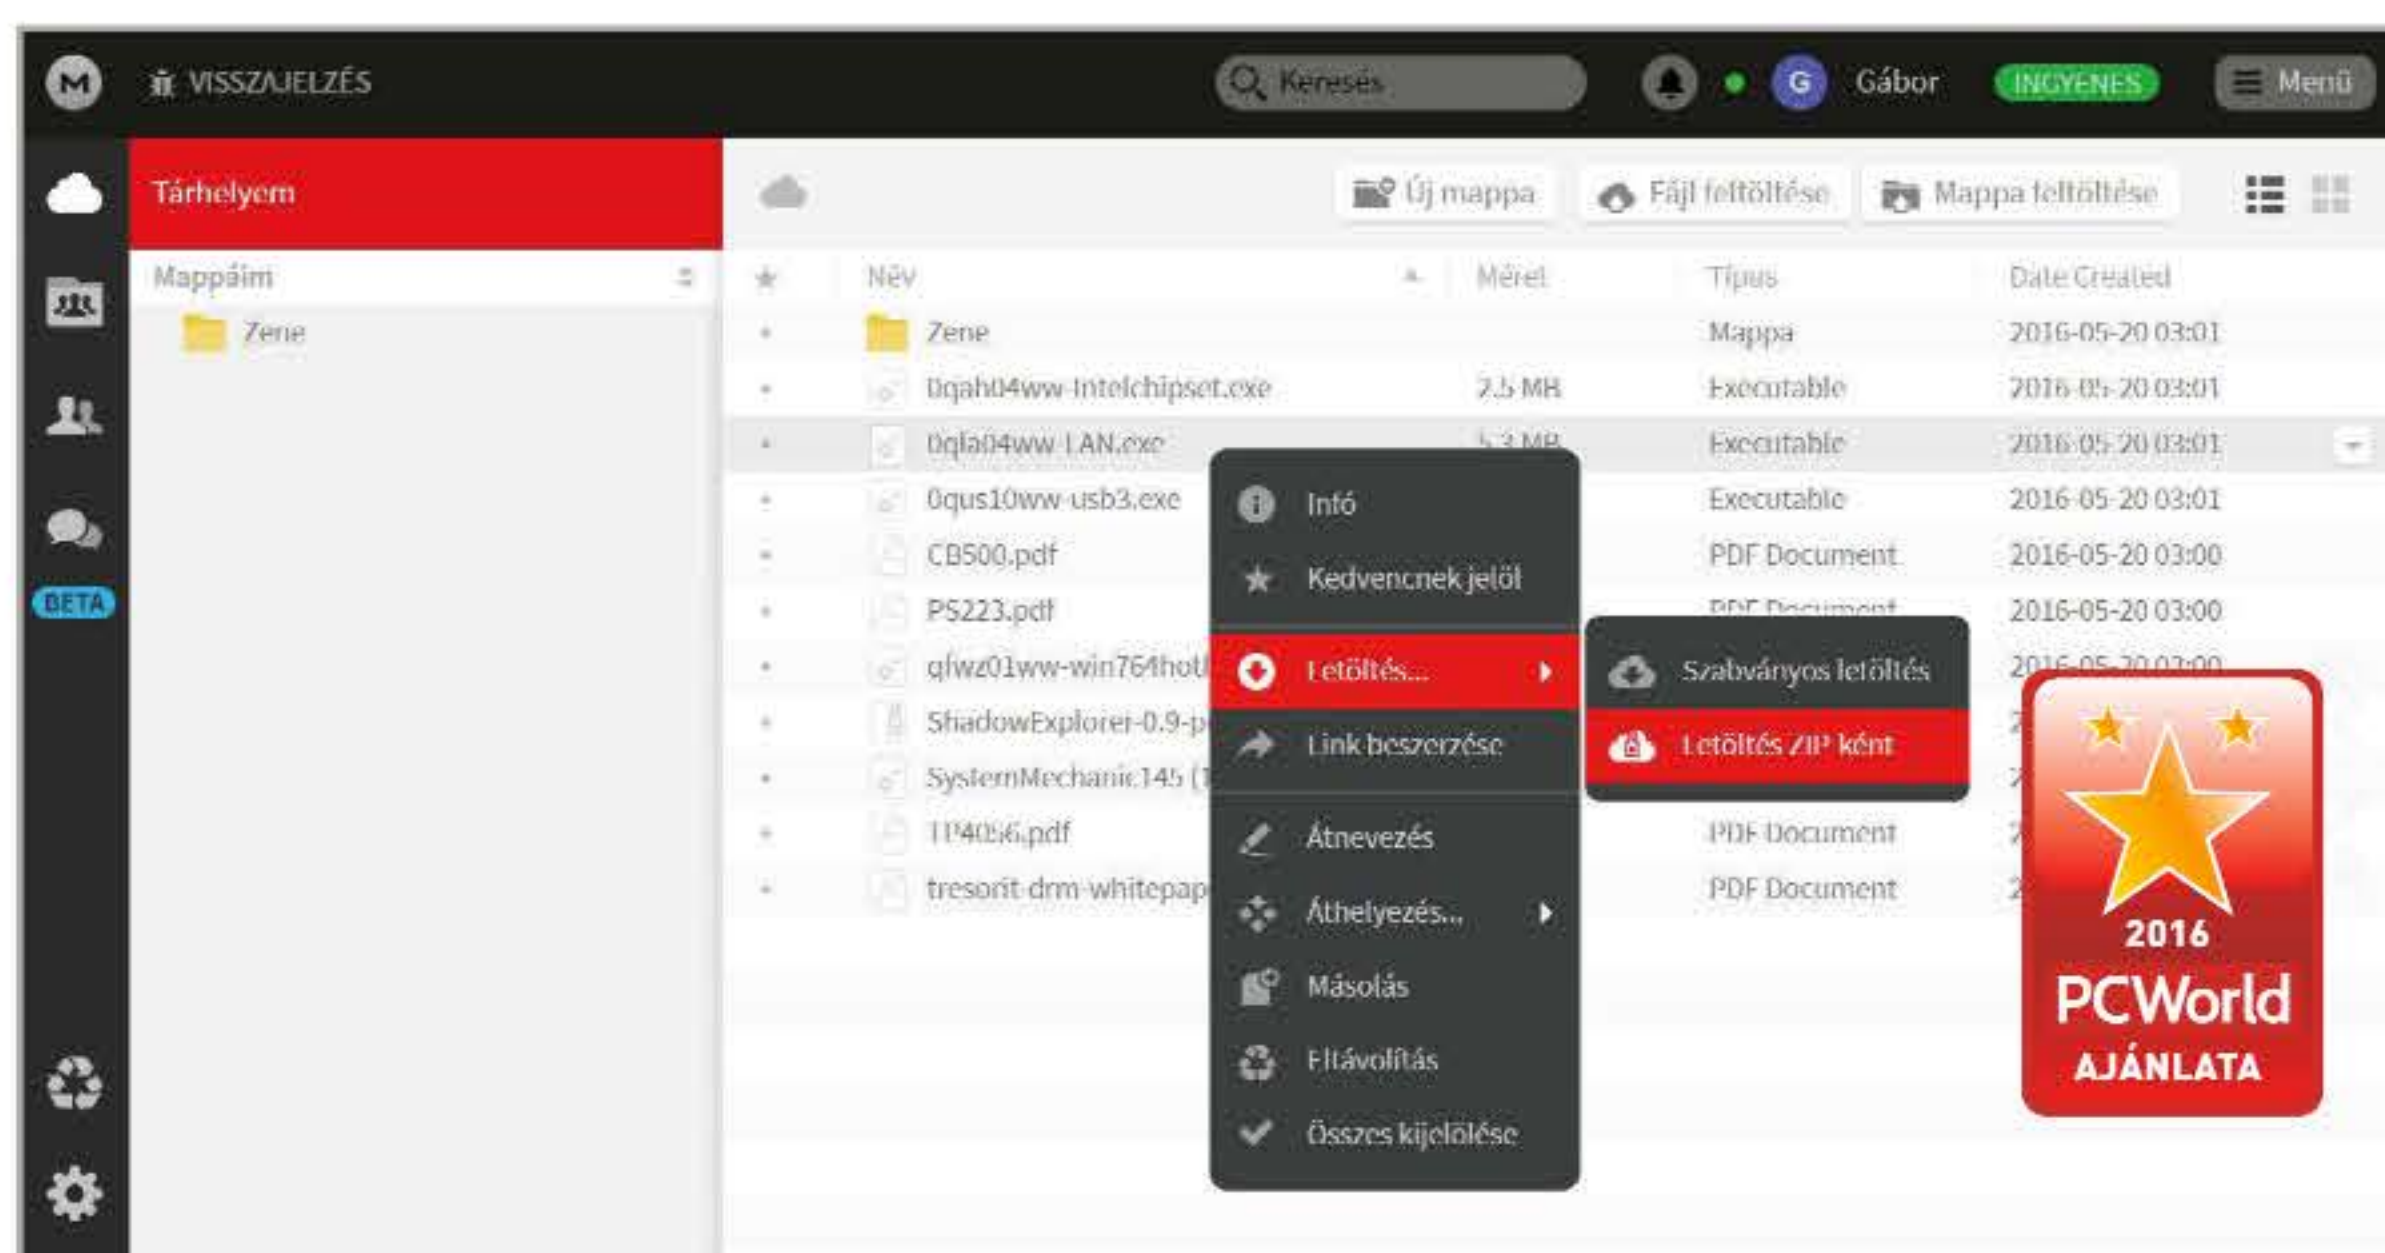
VISSZAJELZÉS
Keresés
G Gábor
INGYENES
Menü
Tárhelyem
Új mappa
Fájl feltöltése
Mappa feltöltése
BETA
Mappáim
Zene

| Név | Méret | Típus | Date Created |
|---|---|---|---|
| Zene | | Mappa | 2016-05-20 03:01 |
| 0qah04ww-Intelchipset.exe | 2.5 MB | Executable | 2016-05-20 03:01 |
| 0qla04ww-LAN.exe | 5.3 MB | Executable | 2016-05-20 03:01 |
| 0qus10ww-usb3.exe | | Executable | 2016-05-20 03:01 |
| CB500.pdf | | PDF Document | 2016-05-20 03:00 |
| PS223.pdf | | PDF Document | 2016-05-20 03:00 |
| qlwz01ww-win764hot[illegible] | | | 2016-05-20 03:00 |
| ShadowExplorer-0.9-p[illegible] | | | |
| SystemMechanic145 ([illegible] | | | |
| TP4056.pdf | | PDF Document | |
| tresorit-drm-whitepap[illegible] | | PDF Document | |

Infó
Kedvencnek jelöl
Letöltés...
Link beszerzése
Átnevezés
Áthelyezés...
Másolás
Eltávolítás
Összes kijelölése
Szabványos letöltés
Letöltés ZIP ként
2016
PCWorld
AJÁNLATA